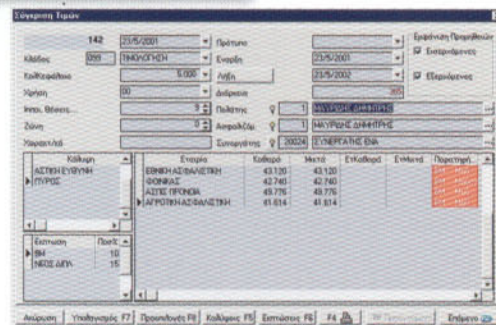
Σύγκριση Τιμών

142 | 23/5/2001 | Πρότυπο

Κλάδος | 099 | ΠΥΡΟΛΟΓΗΣΗ | Έναρξη | 23/5/2001

Κεφάλαιο | 5.000 | Λήξη | 23/5/2002

Χρήση | 00 | Διάρκεια | 365

Ιπποι, Θέσεις | 0 | Πελάτης | 1 | ΜΑΥΡΙΔΗΣ ΔΗΜΗΤΡΗΣ

Ζώνη | 0 | Ασφαλ/ζος | 1 | ΜΑΥΡΙΔΗΣ ΔΗΜΗΤΡΗΣ

Χαρακτ/κό | Συνεργάτης | 20024 | ΣΥΝΕΡΓΑΤΗΣ ΕΝΑ

Εμφάνιση Προμηθειών
Εισπραττόμενες
Εξοφλούμενες

| Κάλυψη |
|---|
| ΑΣΤΙΚΗ ΕΥΘΥΝΗ |
| ΠΥΡΟΣ |

| Έκπτωση | Ποσ% |
|---|---|
| ΒΜ | 10 |
| ΝΕΟΣ ΔΙΠΛ | 15 |

| Εταιρία | Καθαρά | Μικτά | ΕπΚαθαρά | ΕπΜικτά | Προεπιλογή |
|---|---|---|---|---|---|
| ΕΘΝΙΚΗ ΑΣΦΑΛΙΣΤΙΚΗ | 43.120 | 43.120 | | | |
| ΦΟΙΝΙΞ | 42.740 | 42.740 | | | |
| ΑΣΤΕ ΠΡΟΝΟΙΑ | 49.776 | 49.776 | | | |
| ΑΓΡΟΤΙΚΗ ΑΣΦΑΛΙΣΤΙΚΗ | 41.614 | 41.614 | | | |

Ακύρωση | Υπολογισμός F7 | Προαιρέσεις F8 | Καλύψεις F5 | Εκπτώσεις F6 | F4 | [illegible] | Επόμενο